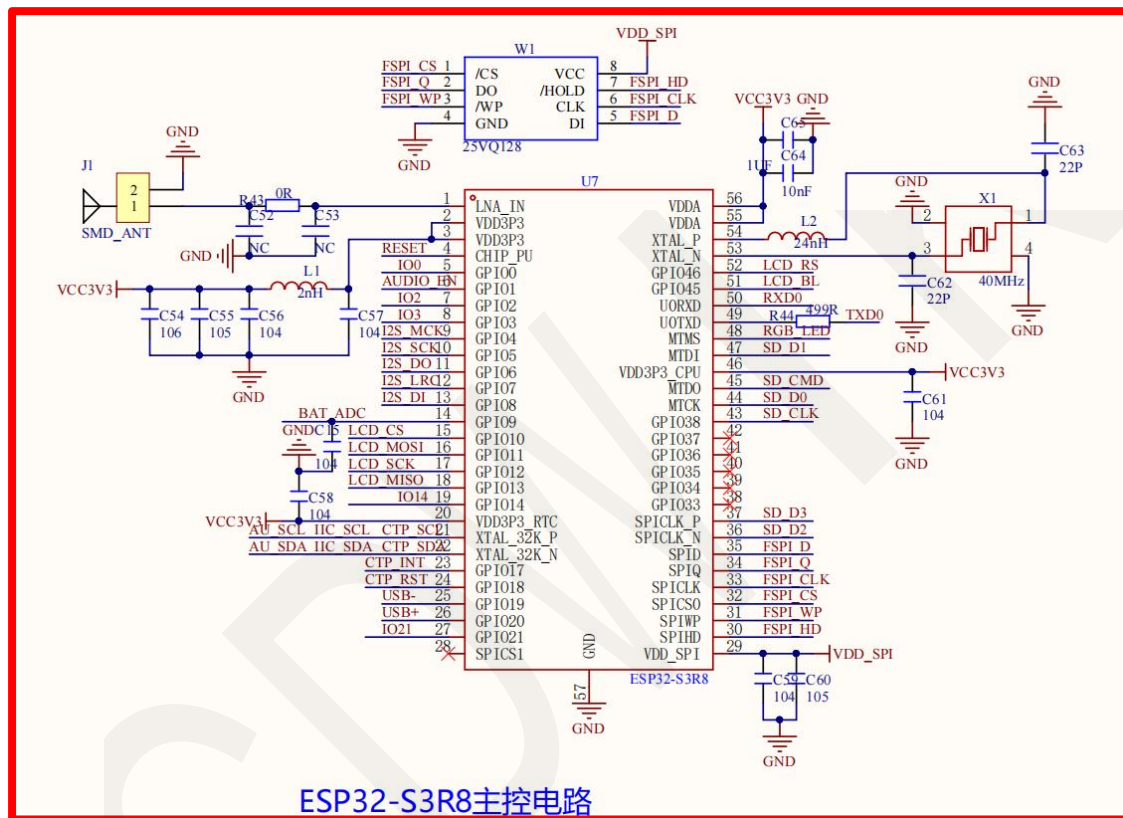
VDD_SPI
W1
FSPI_CS 1 /CS VCC 8
FSPI_Q 2 DO /HOLD 7 FSPI_HD
FSPI_WP 3 /WP CLK 6 FSPI_CLK
4 GND DI 5 FSPI_D
GND 25VQ128

VCC3V3 GND
C65
C64
1UF 10nF

GND
C63
22P

GND
J1
2
1
SMD_ANT

R43 0R
C52 C53
NC NC
GND

VCC3V3
L1 2nH
C54 106
C55 105
C56 104
C57 104
GND

U7
1 LNA_IN
2 VDD3P3
3 VDD3P3
RESET 4 CHIP_PU
IO0 5 GPIO0
AUDIO_EN 6 GPIO1
IO2 7 GPIO2
IO3 8 GPIO3
I2S_MCK 9 GPIO4
I2S_SCK 10 GPIO5
I2S_DO 11 GPIO6
I2S_LRC 12 GPIO7
I2S_DI 13 GPIO8
BAT_ADC 14 GPIO9
LCD_CS 15 GPIO10
LCD_MOSI 16 GPIO11
LCD_SCK 17 GPIO12
LCD_MISO 18 GPIO13
IO14 19 GPIO14
20 VDD3P3_RTC
AU_SCL IIC_SCL CTP_SCL 21 XTAL_32K_P
AU_SDA IIC_SDA CTP_SDA 22 XTAL_32K_N
CTP_INT 23 GPIO17
CTP_RST 24 GPIO18
USB- 25 GPIO19
USB+ 26 GPIO20
IO21 27 GPIO21
28 SPICS1
GND
57
GND

GNDC15
104
C58
104
VCC3V3

VDDA 56
VDDA 55
XTAL_P 54
XTAL_N 53
GPIO46 52 LCD_RS
GPIO45 51 LCD_BL
U0RXD 50 RXD0
U0TXD 49 R44 499R TXD0
MTMS 48 RGB_LED
MTDI 47 SD_D1
VDD3P3_CPU 46 VCC3V3
MTDO 45 SD_CMD
MTCK 44 SD_D0
GPIO38 43 SD_CLK
GPIO37 42
GPIO36 41
GPIO35 40
GPIO34 39
GPIO33 38
SPICLK_P 37 SD_D3
SPICLK_N 36 SD_D2
SPID 35 FSPI_D
SPIQ 34 FSPI_Q
SPICLK 33 FSPI_CLK
SPICS0 32 FSPI_CS
SPIWP 31 FSPI_WP
SPIHD 30 FSPI_HD
VDD_SPI 29 VDD_SPI
ESP32-S3R8

L2 24nH
GND
X1
2 1
3 4
C62 22P
40MHz
GND
GND
C61 104
GND
C59 104
C60 105
GND

ESP32-S3R8主控电路